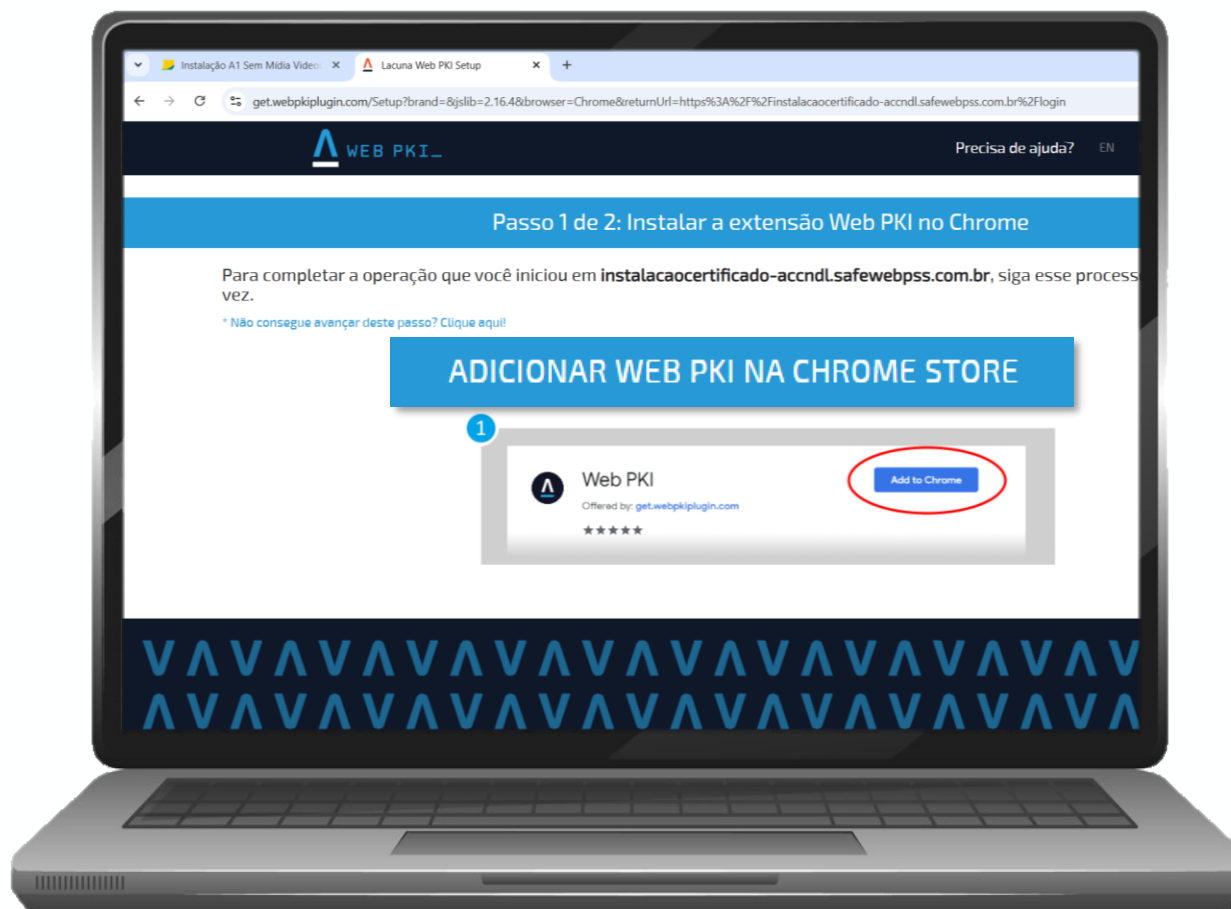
Instalação A1 Sem Mídia Vídeo
Lacuna Web PKI Setup

get.webpkiplugin.com/Setup?brand=&jslib=2.16.4&browser=Chrome&returnUrl=https%3A%2F%2Finstalacaocertificado-accndl.safewebpss.com.br%2Flogin

WEB PKI_

Precisa de ajuda? EN

Passo 1 de 2: Instalar a extensão Web PKI no Chrome

Para completar a operação que você iniciou em **instalacaocertificado-accndl.safewebpss.com.br**, siga esse process vez.

* Não consegue avançar deste passo? Clique aqui!

ADICIONAR WEB PKI NA CHROME STORE

1

Web PKI

Offered by: get.webpkiplugin.com

★★★★★

Add to Chrome